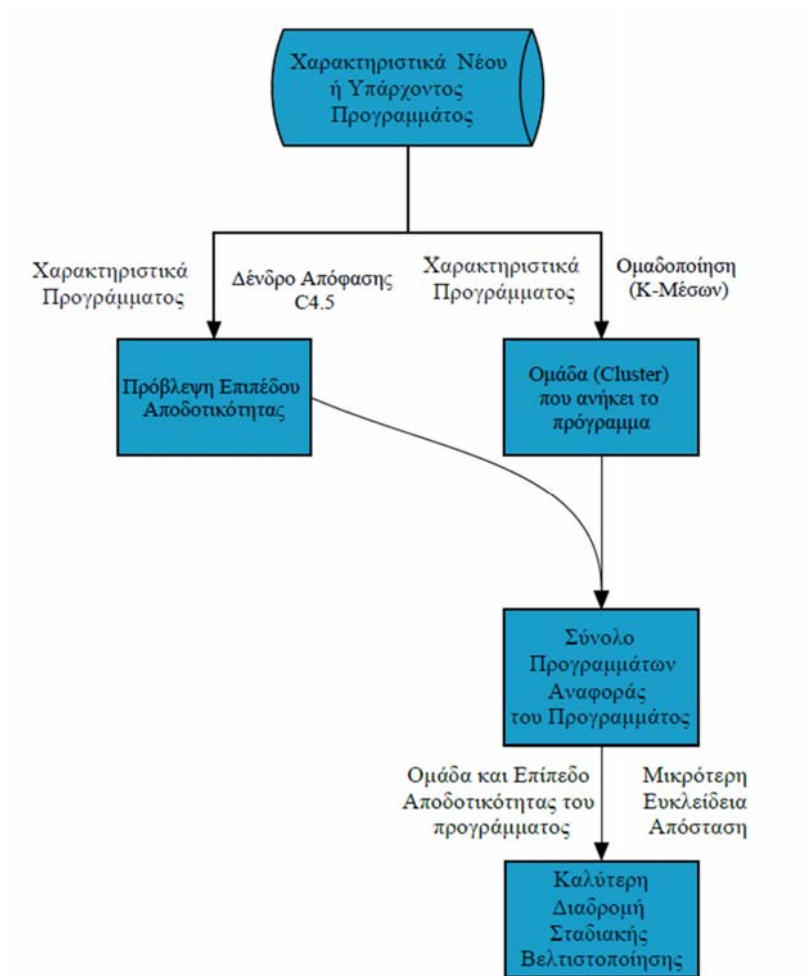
Χαρακτηριστικά Νέου ή Υπάρχοντος Προγραμμάτος

Χαρακτηριστικά Προγράμματος

Δένδρο Απόφασης C4.5

Χαρακτηριστικά Προγράμματος

Ομαδοποίηση (Κ-Μέσων)

Πρόβλεψη Επιπέδου Αποδοτικότητας

Ομάδα (Cluster) που ανήκει το πρόγραμμα

Σύνολο Προγραμμάτων Αναφοράς του Προγραμμάτος

Ομάδα και Επίπεδο Αποδοτικότητας του προγράμματος

Μικρότερη Ευκλείδεια Απόσταση

Καλύτερη Διαδρομή Σταδιακής Βελτιστοποίησης